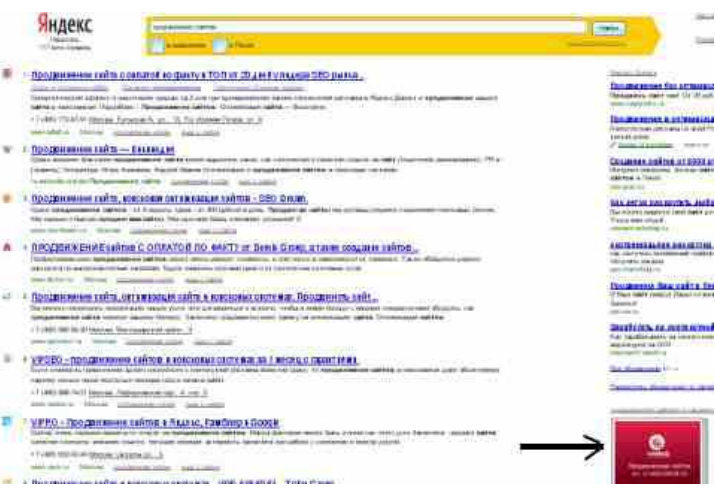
Яндекс

продвижение сайтов

Найти

Продвижение сайтов с оплатой по факту в ТОП от 20 дней. Кузница SEO рынка.

Продвижение сайта — Википедия

Продвижение сайтов, поисковая оптимизация сайтов - SEO Group

ПРОДВИЖЕНИЕ сайтов С ОПЛАТОЙ ПО ФАКТУ от Seven Group, а также создание сайтов.

Продвижение сайта, оптимизация сайта в поисковых системах. Продвинуть сайт.

VIPSEO - продвижение сайтов в поисковых системах за 1 месяц с гарантией.

VIPRO - Продвижение сайтов в Яндекс, Рамблер и Google

Продвижение вашего сайта

Продвижение и оптимизация

Создание сайтов от 9999 р.

Продвижение сайтов от 10 000

Продвижение сайтов